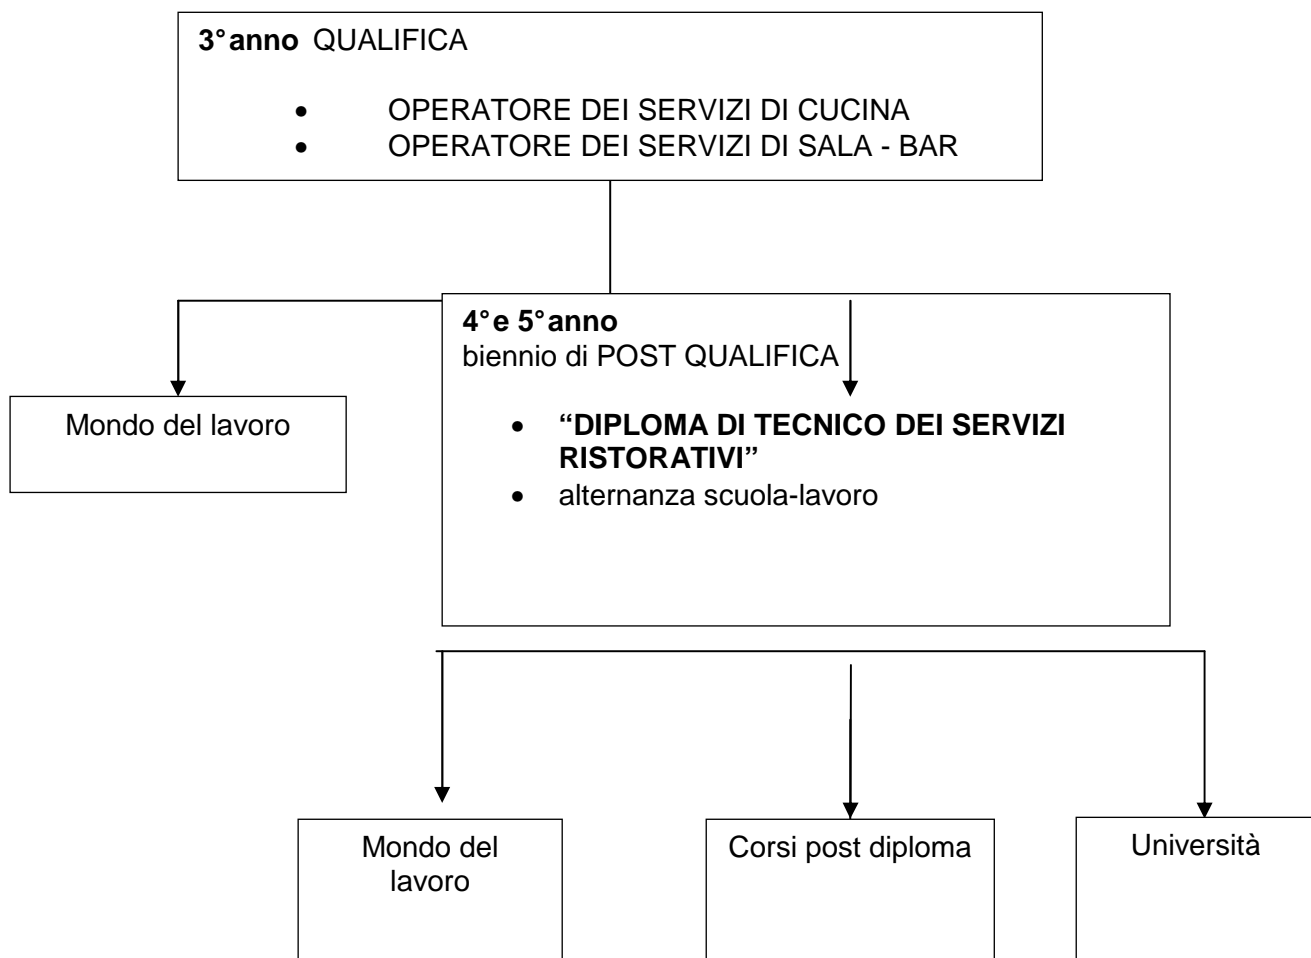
**3°anno** QUALIFICA

- OPERATORE DEI SERVIZI DI CUCINA
- OPERATORE DEI SERVIZI DI SALA - BAR

Mondo del lavoro

**4° e 5°anno**
biennio di POST QUALIFICA

- **"DIPLOMA DI TECNICO DEI SERVIZI RISTORATIVI"**
- alternanza scuola-lavoro

Mondo del lavoro

Corsi post diploma

Università